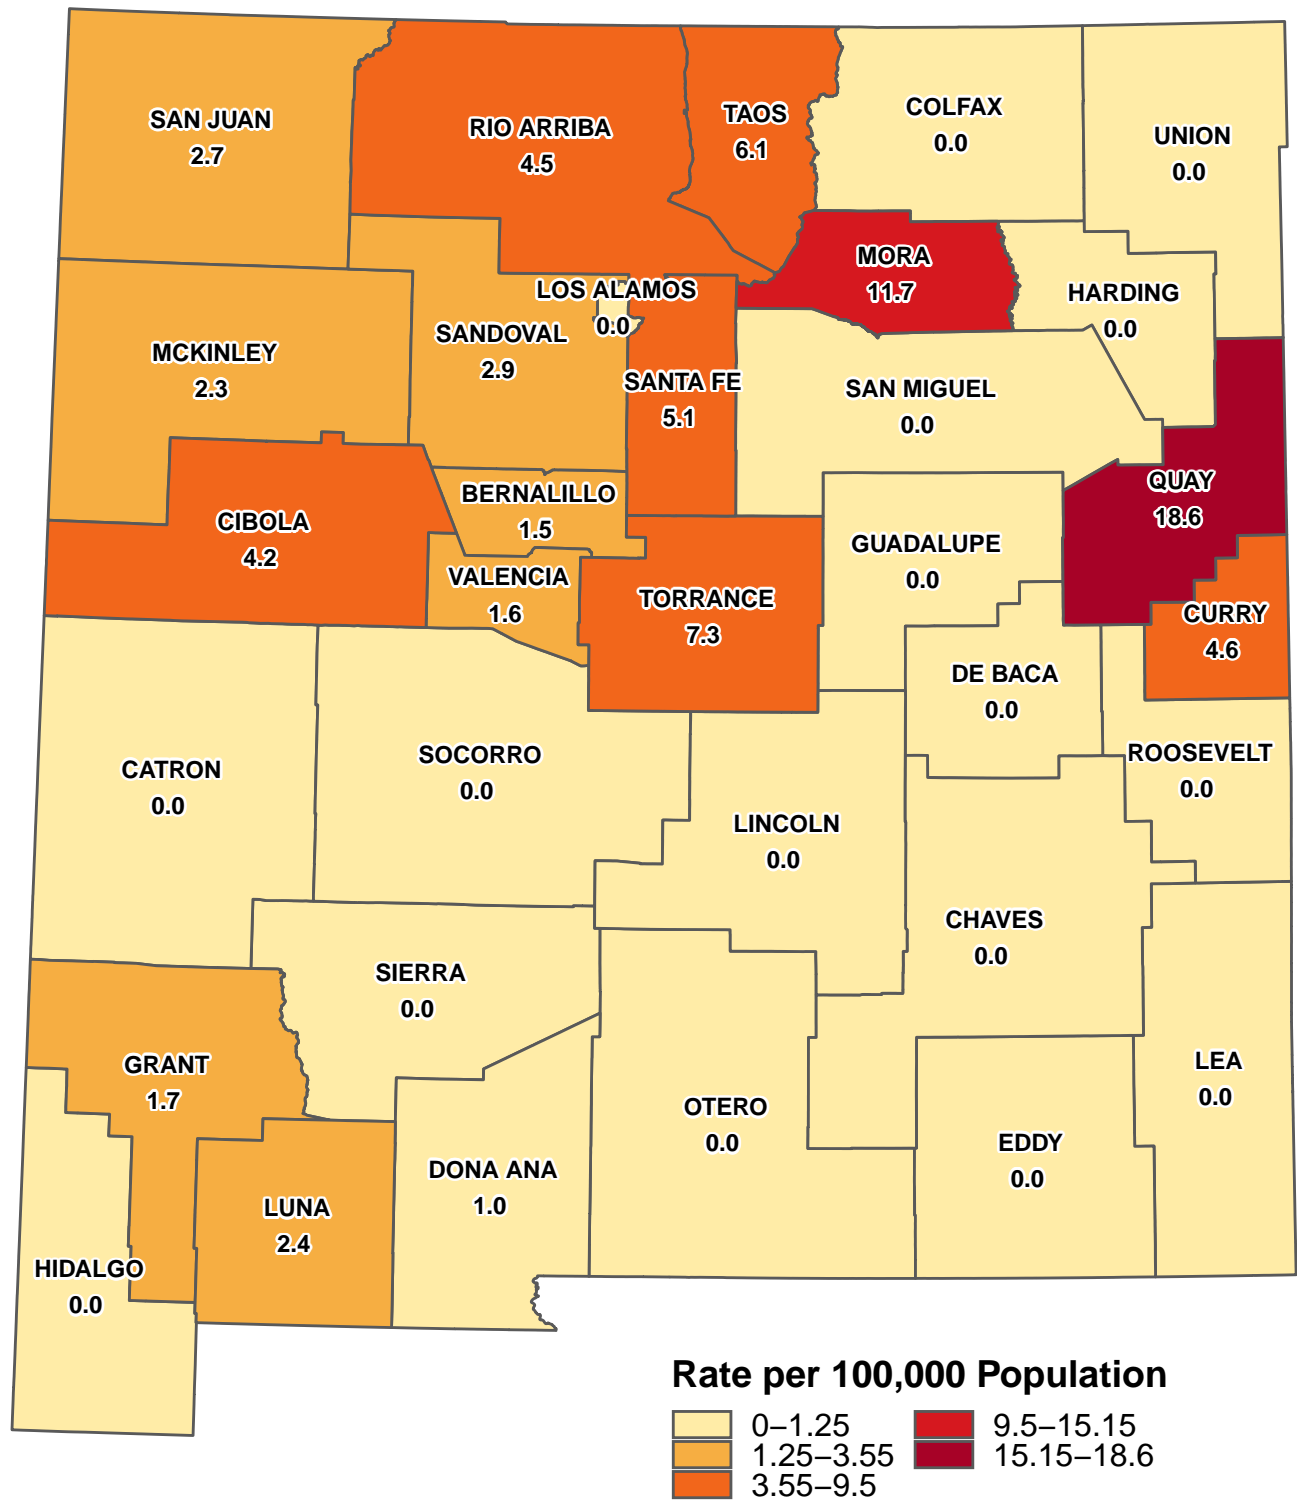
SAN JUAN
2.7

RIO ARRIBA
4.5

TAOS
6.1

COLFAX
0.0

UNION
0.0

MORA
11.7

HARDING
0.0

LOS ALAMOS
0.0

SANDOVAL
2.9

MCKINLEY
2.3

SANTA FE
5.1

SAN MIGUEL
0.0

QUAY
18.6

BERNALILLO
1.5

CIBOLA
4.2

GUADALUPE
0.0

VALENCIA
1.6

TORRANCE
7.3

CURRY
4.6

DE BACA
0.0

ROOSEVELT
0.0

CATRON
0.0

SOCORRO
0.0

LINCOLN
0.0

CHAVES
0.0

SIERRA
0.0

GRANT
1.7

LEA
0.0

OTERO
0.0

EDDY
0.0

DONA ANA
1.0

LUNA
2.4

HIDALGO
0.0

Rate per 100,000 Population
0–1.25
1.25–3.55
3.55–9.5
9.5–15.15
15.15–18.6